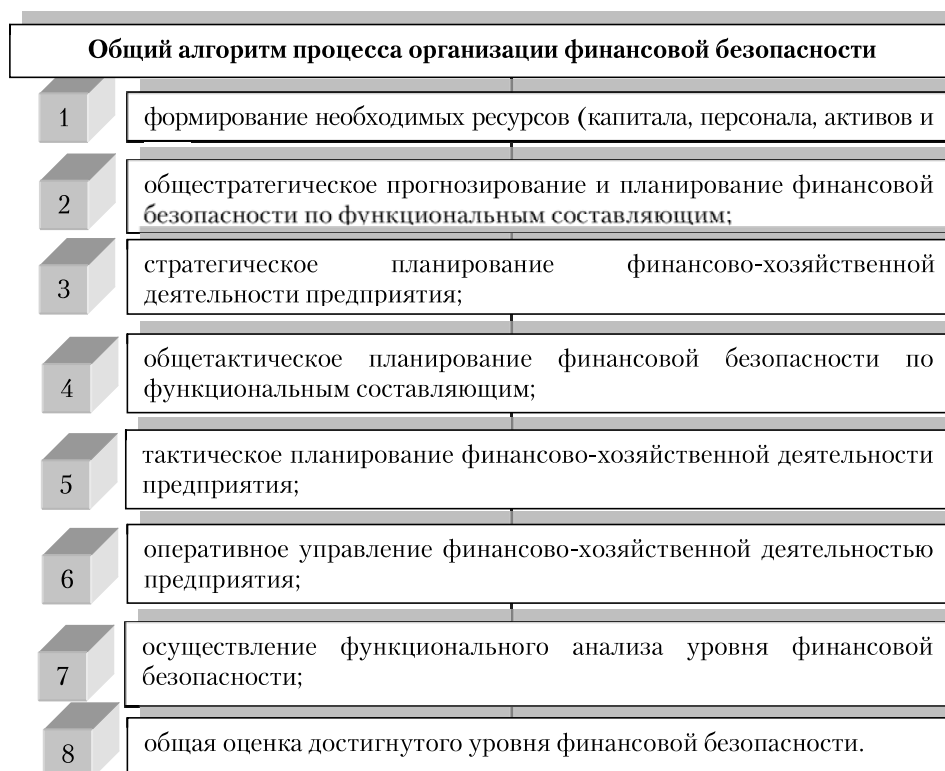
Общий алгоритм процесса организации финансовой безопасности

1

формирование необходимых ресурсов (капитала, персонала, активов и

2

общестратегическое прогнозирование и планирование финансовой безопасности по функциональным составляющим;

3

стратегическое планирование финансово-хозяйственной деятельности предприятия;

4

общетактическое планирование финансовой безопасности по функциональным составляющим;

5

тактическое планирование финансово-хозяйственной деятельности предприятия;

6

оперативное управление финансово-хозяйственной деятельностью предприятия;

7

осуществление функционального анализа уровня финансовой безопасности;

8

общая оценка достигнутого уровня финансовой безопасности.